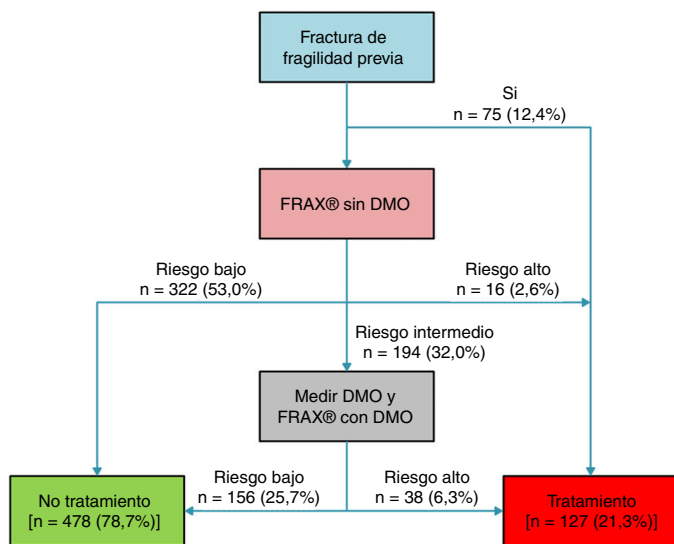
Fractura de fragilidad previa

Si
n = 75 (12,4%)

FRAX® sin DMO

Riesgo bajo
n = 322 (53,0%)

Riesgo alto
n = 16 (2,6%)

Riesgo intermedio
n = 194 (32,0%)

Medir DMO y FRAX® con DMO

Riesgo bajo
n = 156 (25,7%)

Riesgo alto
n = 38 (6,3%)

No tratamiento
[n = 478 (78,7%)]

Tratamiento
[n = 127 (21,3%)]